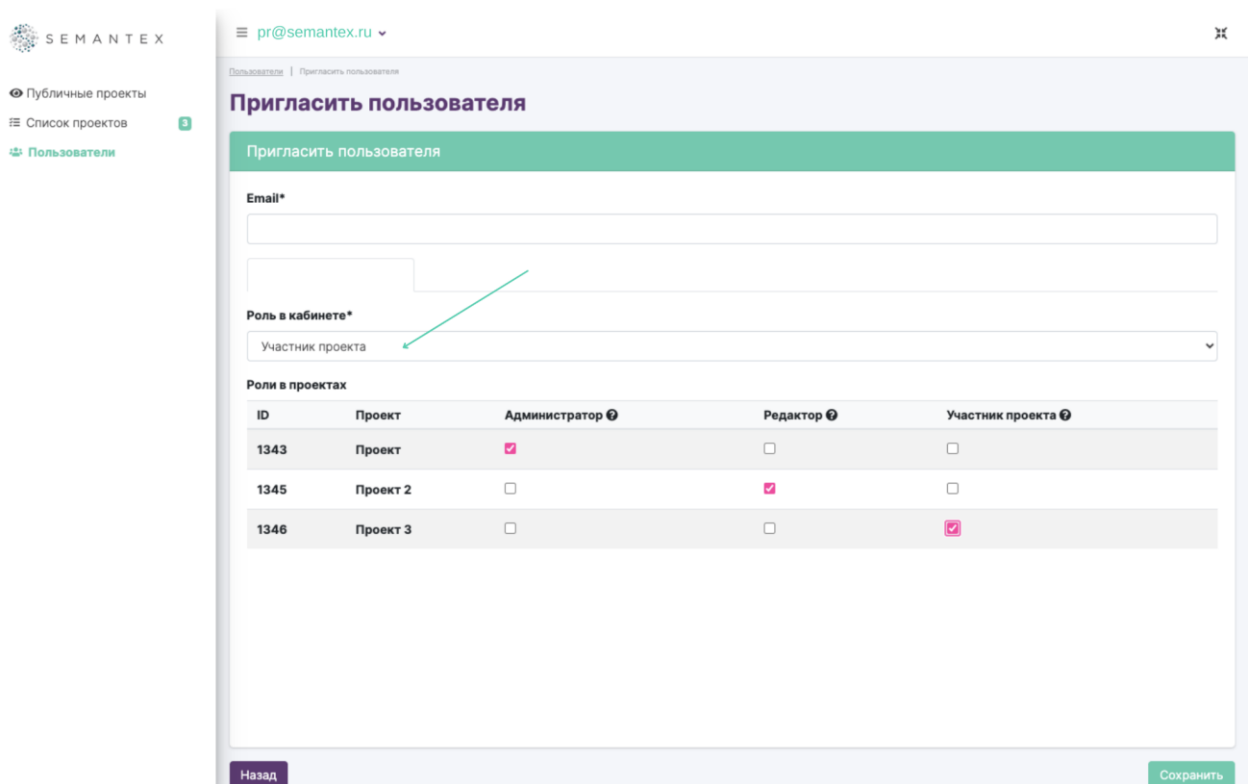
SEMANTEX

Публичные проекты
Список проектов 3
Пользователи

pr@semantex.ru

Пользователи | Пригласить пользователя

Пригласить пользователя

Пригласить пользователя

Email*

Роль в кабинете*

Участник проекта

Роли в проектах

| ID | Проект | Администратор | Редактор | Участник проекта |
|---|---|---|---|---|
| 1343 | Проект | ☑ | ☐ | ☐ |
| 1345 | Проект 2 | ☐ | ☑ | ☐ |
| 1346 | Проект 3 | ☐ | ☐ | ☑ |

Назад

Сохранить